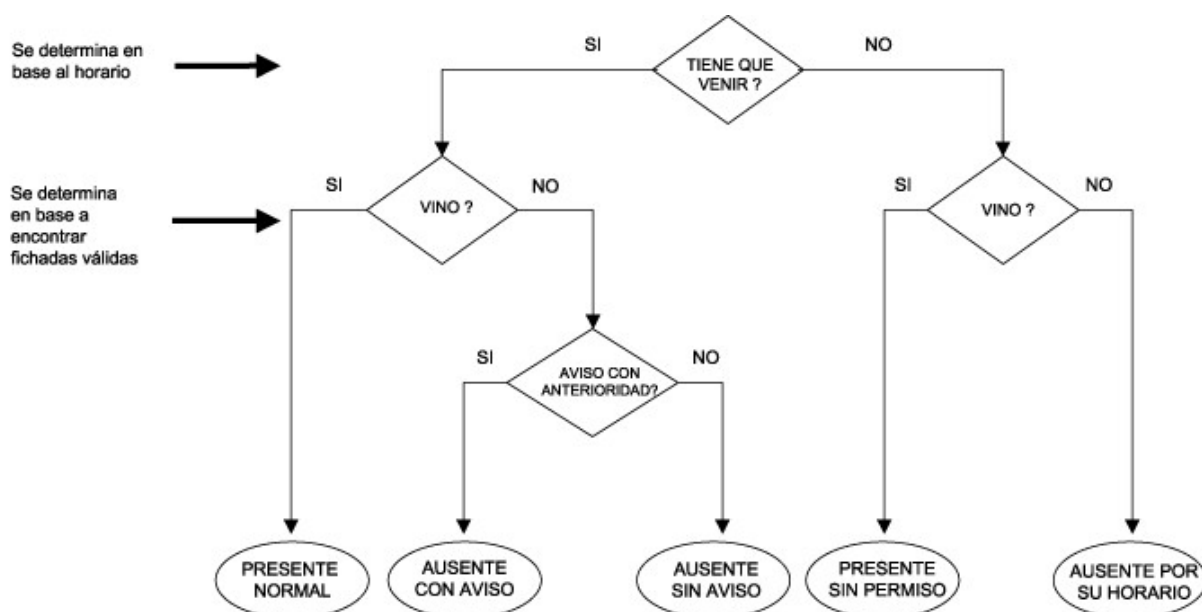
Se determina en base al horario

SI

TIENE QUE VENIR ?

NO

Se determina en base a encontrar fichadas válidas

SI

VINO ?

NO

SI

VINO ?

NO

SI

AVISO CON ANTERIORIDAD?

NO

PRESENTE NORMAL

AUSENTE CON AVISO

AUSENTE SIN AVISO

PRESENTE SIN PERMISO

AUSENTE POR SU HORARIO